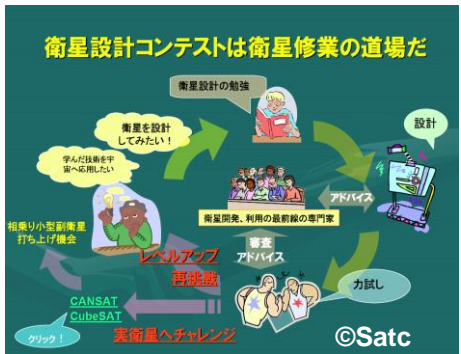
衛星設計コンテストは衛星修業の道場だ

衛星設計の勉強

衛星を設計してみたい！

学んだ技術を宇宙へ応用したい

設計

アドバイス

衛星開発、利用の最前線の専門家

相乗り小型副衛星打ち上げ機会

レベルアップ
再挑戦

審査
アドバイス

力試し

CANSAT
CubeSAT

クリック！

実衛星へチャレンジ

©Satc